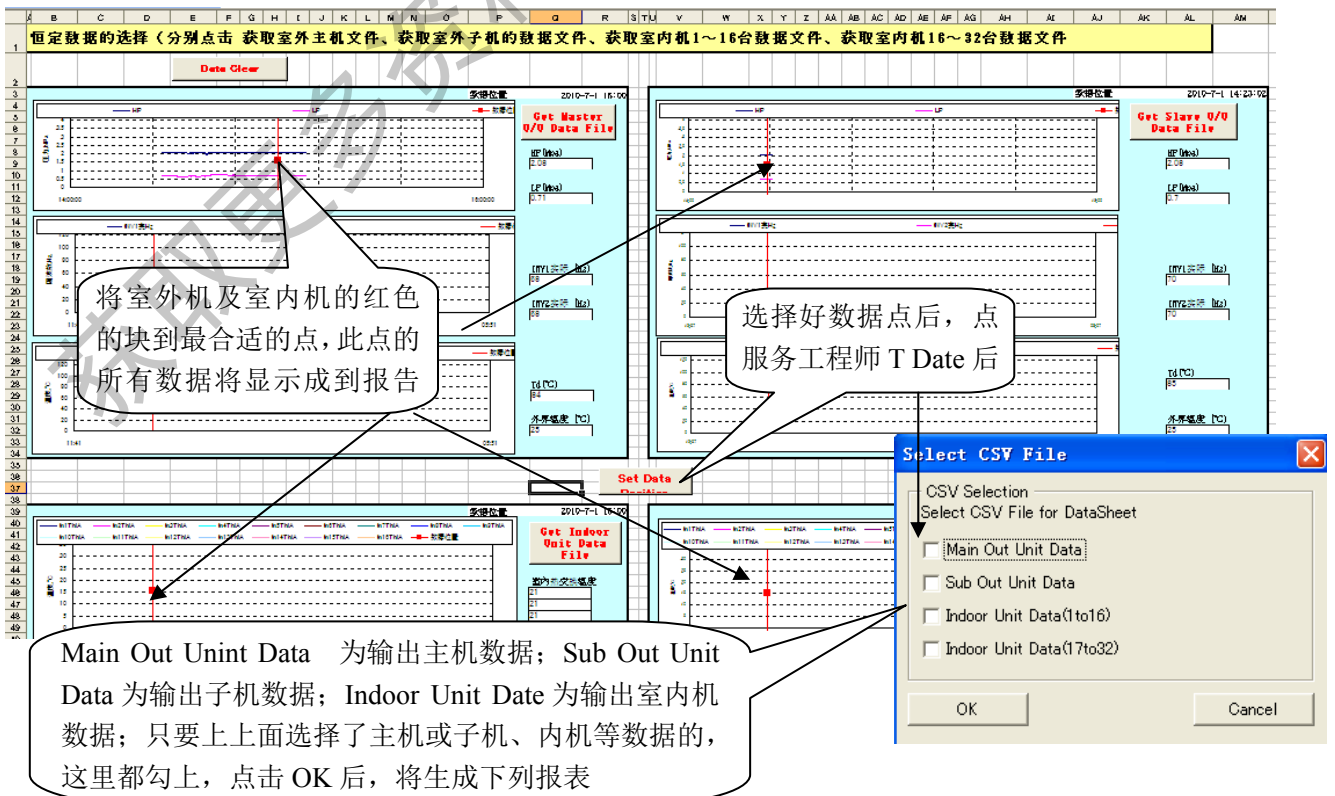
恒定数据的选择（分别点击 获取室外主机文件、获取室外子机的数据文件、获取室内机1～16台数据文件、获取室内机16～32台数据文件

Date Clear

Get Master O/U Data File

Get Slave O/U Data File

HP (Mpa)
2.08

LP (Mpa)
0.71

HP (Mpa)
2.08

LP (Mpa)
0.7

将室外机及室内机的红色的块到最合适的点，此点的所有数据将显示成到报告

选择好数据点后，点服务工程师 T Date 后

Td (℃)
84

Td (℃)
85

Set Data Position

Get Indoor Unit Data File

Select CSV File

CSV Selection
Select CSV File for DataSheet

Main Out Unit Data
Sub Out Unit Data
Indoor Unit Data(1to16)
Indoor Unit Data(17to32)

OK
Cancel

Main Out Unint Data 为输出主机数据；Sub Out Unit Data 为输出子机数据；Indoor Unit Date 为输出室内机数据；只要上上面选择了主机或子机、内机等数据的，这里都勾上，点击 OK 后，将生成下列报表